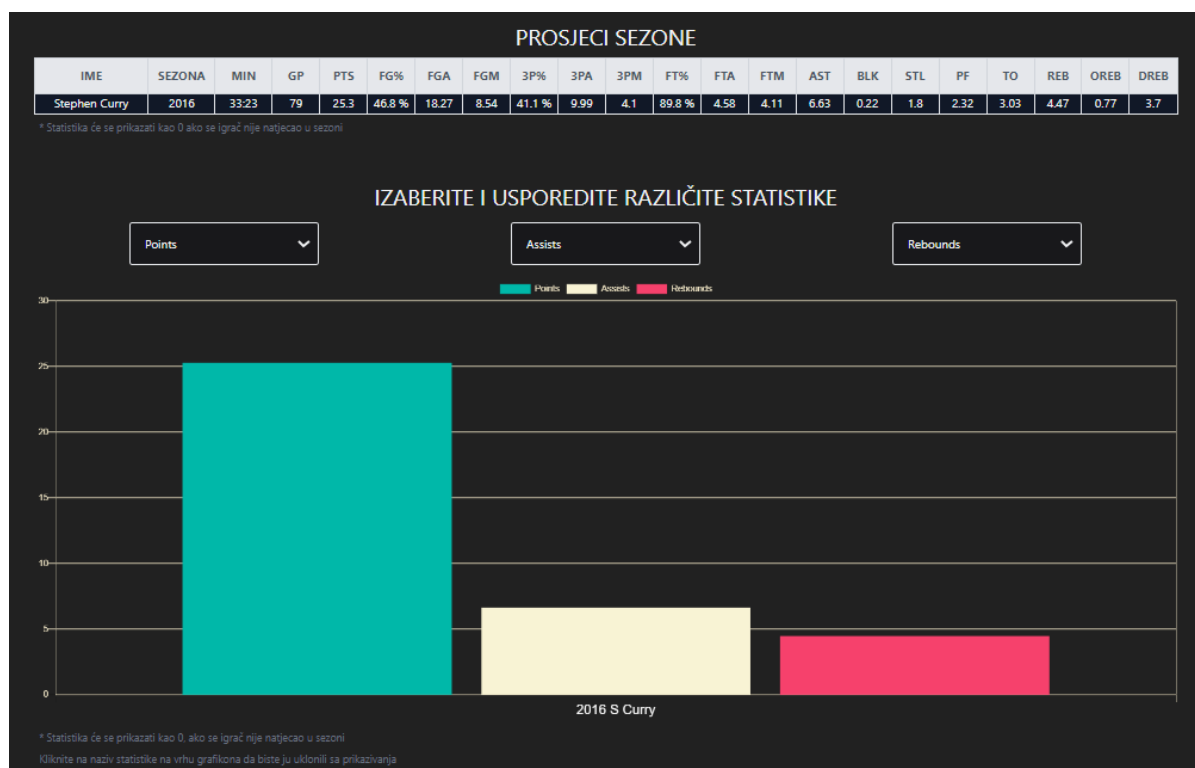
PROSJECI SEZONE

| IME | SEZONA | MIN | GP | PTS | FG% | FGA | FGM | 3P% | 3PA | 3PM | FT% | FTA | FTM | AST | BLK | STL | PF | TO | REB | OREB | DREB |
|---|---|---|---|---|---|---|---|---|---|---|---|---|---|---|---|---|---|---|---|---|---|
| Stephen Curry | 2016 | 33:23 | 79 | 25.3 | 46.8 % | 18.27 | 8.54 | 41.1 % | 9.99 | 4.1 | 89.8 % | 4.58 | 4.11 | 6.63 | 0.22 | 1.8 | 2.32 | 3.03 | 4.47 | 0.77 | 3.7 |

* Statistika će se prikazati kao 0 ako se igrač nije natjecao u sezoni

IZABERITE I USPOREDITE RAZLIČITE STATISTIKE

Points

Assists

Rebounds

Points Assists Rebounds

30
25
20
15
10
5
0

2016 S Curry

* Statistika će se prikazati kao 0, ako se igrač nije natjecao u sezoni

Kliknite na naziv statistike na vrhu grafikona da biste ju uklonili sa prikazivanja